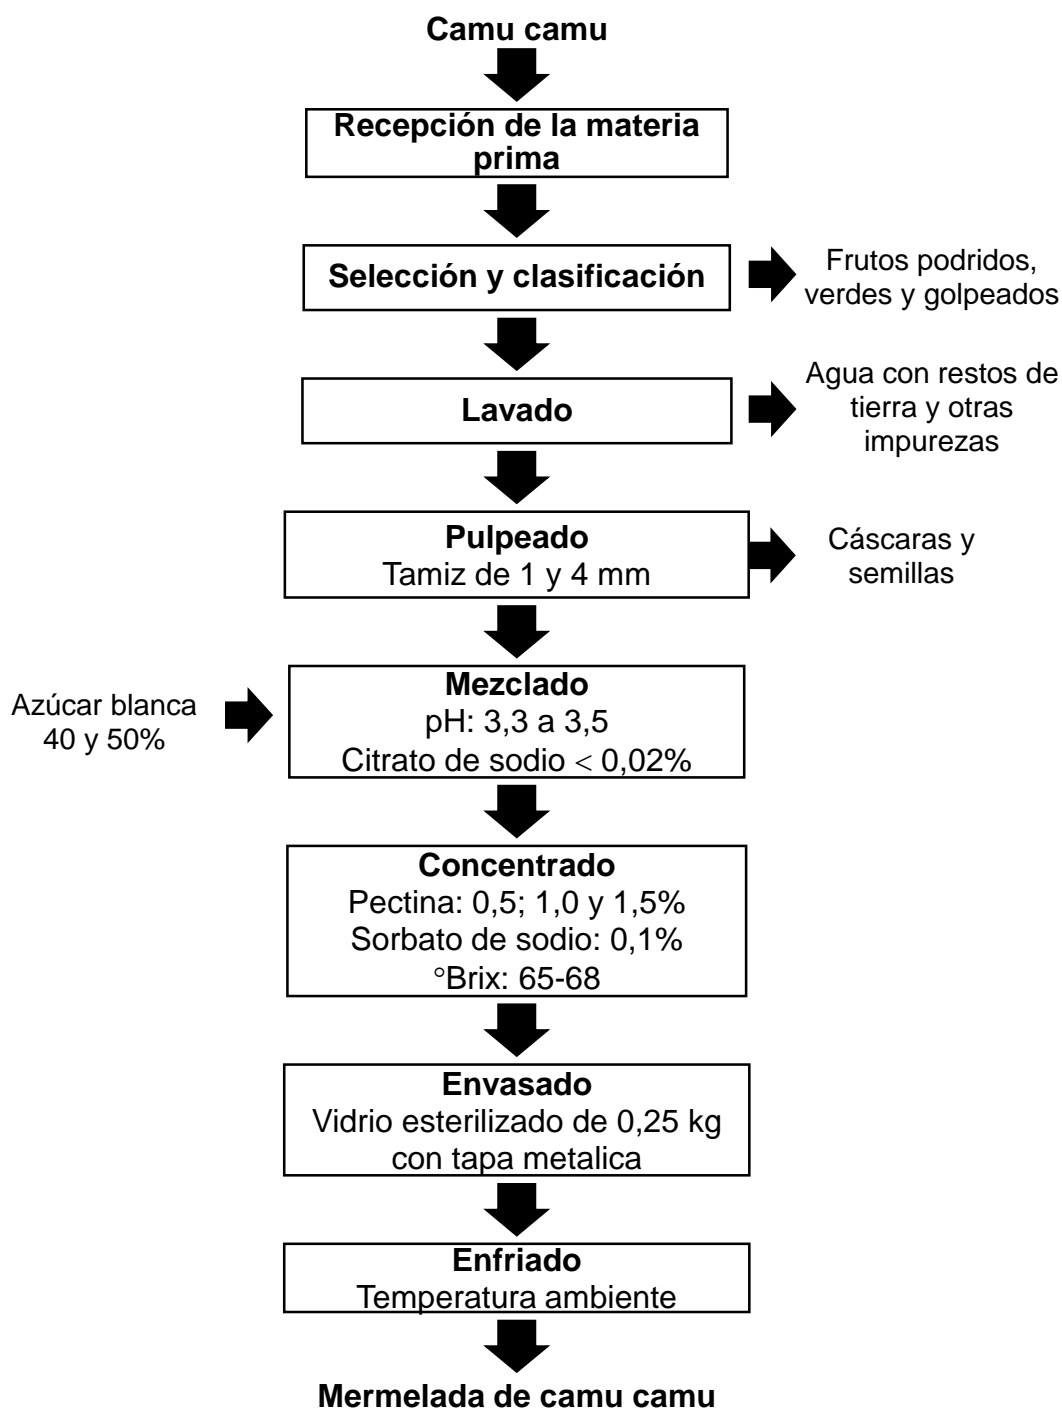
Camu camu

Recepción de la materia prima

Selección y clasificación

Frutos podridos, verdes y golpeados

Lavado

Agua con restos de tierra y otras impurezas

Pulpeado
Tamiz de 1 y 4 mm

Cáscaras y semillas

Azúcar blanca 40 y 50%

Mezclado
pH: 3,3 a 3,5
Citrato de sodio $<$ 0,02%

Concentrado
Pectina: 0,5; 1,0 y 1,5%
Sorbato de sodio: 0,1%
°Brix: 65-68

Envasado
Vidrio esterilizado de 0,25 kg con tapa metalica

Enfriado
Temperatura ambiente

Mermelada de camu camu